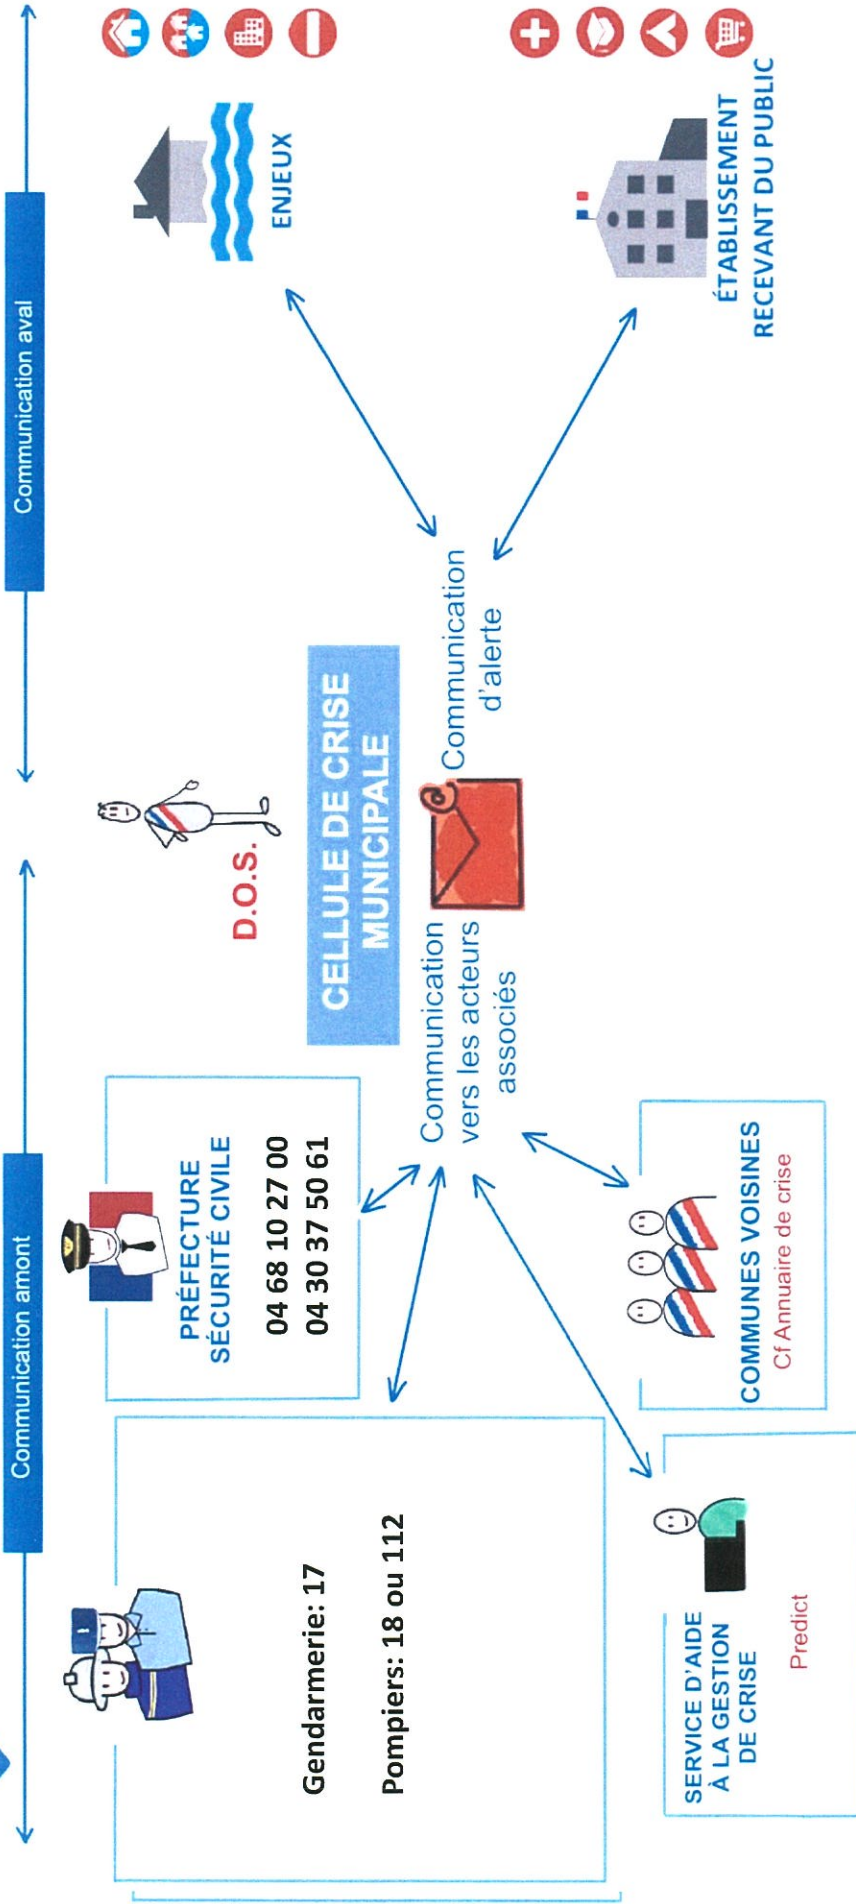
Communication amont

Communication aval

Gendarmerie: 17

Pompiers: 18 ou 112

PRÉFECTURE SÉCURITÉ CIVILE

04 68 10 27 00

04 30 37 50 61

D.O.S.

CELLULE DE CRISE MUNICIPALE

Communication vers les acteurs associés

Communication d'alerte

ENJEUX

ÉTABLISSEMENT RECEVANT DU PUBLIC

COMMUNES VOISINES

Cf Annuaire de crise

SERVICE D'AIDE À LA GESTION DE CRISE

Predict